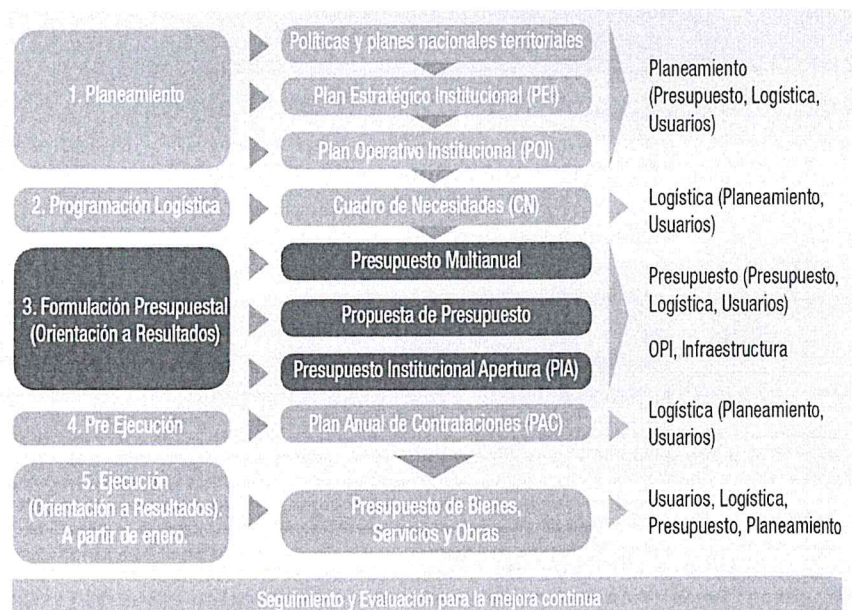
1. Planeamiento

Políticas y planes nacionales territoriales

Plan Estratégico Institucional (PEI)

Plan Operativo Institucional (POI)

Planeamiento (Presupuesto, Logística, Usuarios)

2. Programación Logística

Cuadro de Necesidades (CN)

Logística (Planeamiento, Usuarios)

3. Formulación Presupuestal (Orientación a Resultados)

Presupuesto Multianual

Propuesta de Presupuesto

Presupuesto Institucional Apertura (PIA)

Presupuesto (Presupuesto, Logística, Usuarios)

OPI, Infraestructura

4. Pre Ejecución

Plan Anual de Contrataciones (PAC)

Logística (Planeamiento, Usuarios)

5. Ejecución (Orientación a Resultados). A partir de enero.

Presupuesto de Bienes, Servicios y Obras

Usuarios, Logística, Presupuesto, Planeamiento

Seguimiento y Evaluación para la mejora continua